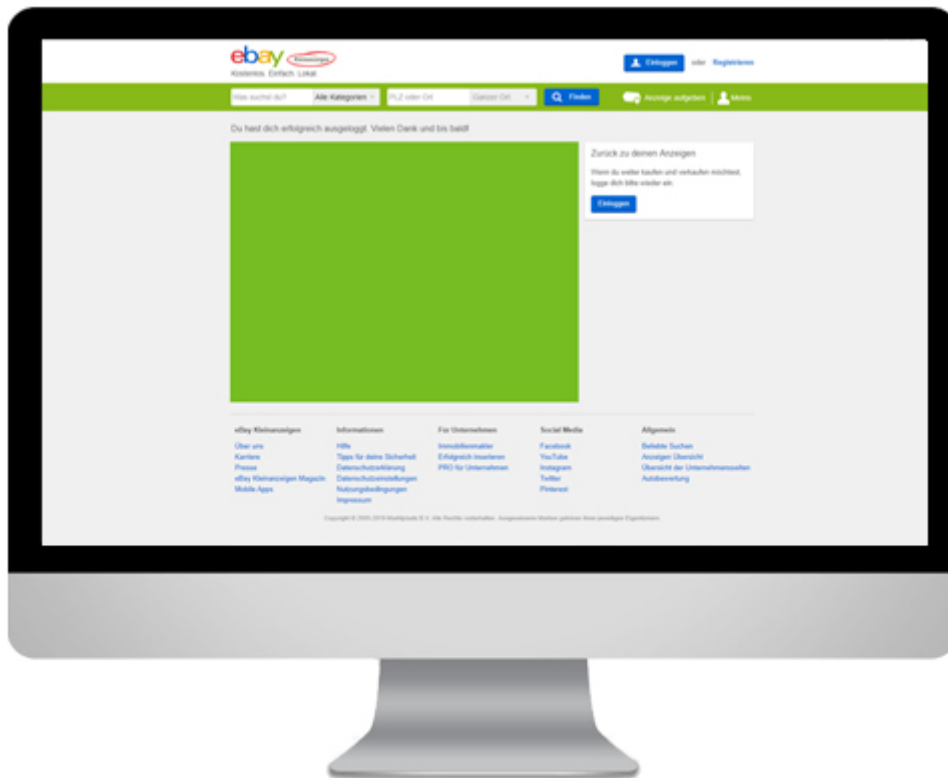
ebay Kleinanzeigen
Kostenlos. Einfach. Lokal.

Einloggen oder Registrieren

Was suchst du? Alle Kategorien PLZ oder Ort Ganzer Ort Finden Anzeige aufgeben Meins

Du hast dich erfolgreich ausgeloggt. Vielen Dank und bis bald!

Zurück zu deinen Anzeigen

Wenn du weiter kaufen und verkaufen möchtest, logge dich bitte wieder ein.

Einloggen

eBay Kleinanzeigen
Über uns
Karriere
Presse
eBay Kleinanzeigen Magazin
Mobile Apps

Informationen
Hilfe
Tipps für deine Sicherheit
Datenschutzerklärung
Datenschutzeinstellungen
Nutzungsbedingungen
Impressum

Für Unternehmen
Immobilienmakler
Erfolgreich inserieren
PRO für Unternehmen

Social Media
Facebook
YouTube
Instagram
Twitter
Pinterest

Allgemein
Beliebte Suchen
Anzeigen Übersicht
Übersicht der Unternehmensseiten
Autobewertung

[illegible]